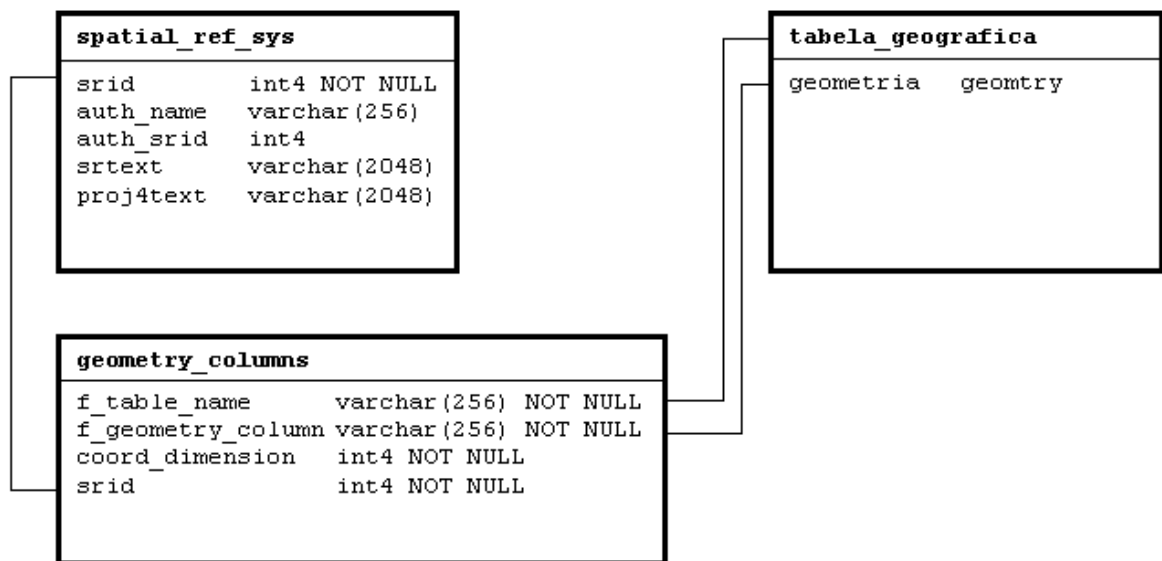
spatial_ref_sys

| | |
|---|---|
| srid | int4 NOT NULL |
| auth_name | varchar(256) |
| auth_srid | int4 |
| srtext | varchar(2048) |
| proj4text | varchar(2048) |

tabela_geografica

| | |
|---|---|
| geometria | geomtry |

geometry_columns

| | |
|---|---|
| f_table_name | varchar(256) NOT NULL |
| f_geometry_column | varchar(256) NOT NULL |
| coord_dimension | int4 NOT NULL |
| srid | int4 NOT NULL |